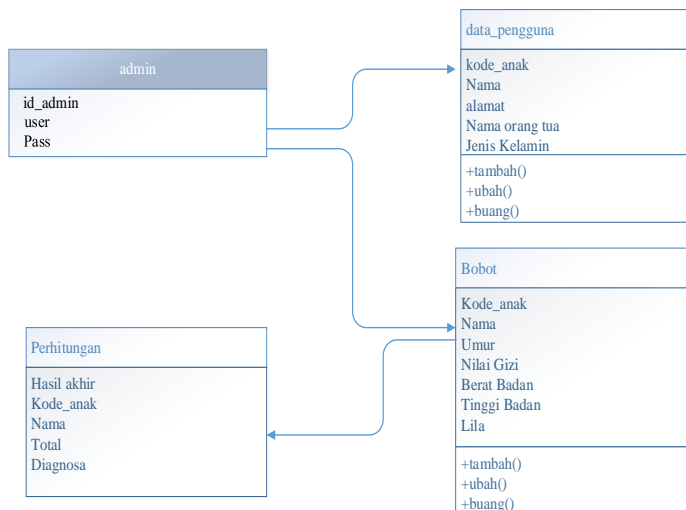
admin

id_admin
user
Pass

data_pengguna

kode_anak
Nama
alamat
Nama orang tua
Jenis Kelamin

+tambah()
+ubah()
+buang()

Bobot

Kode_anak
Nama
Umur
Nilai Gizi
Berat Badan
Tinggi Badan
Lila

+tambah()
+ubah()
+buang()

Perhitungan

Hasil akhir
Kode_anak
Nama
Total
Diagnosa